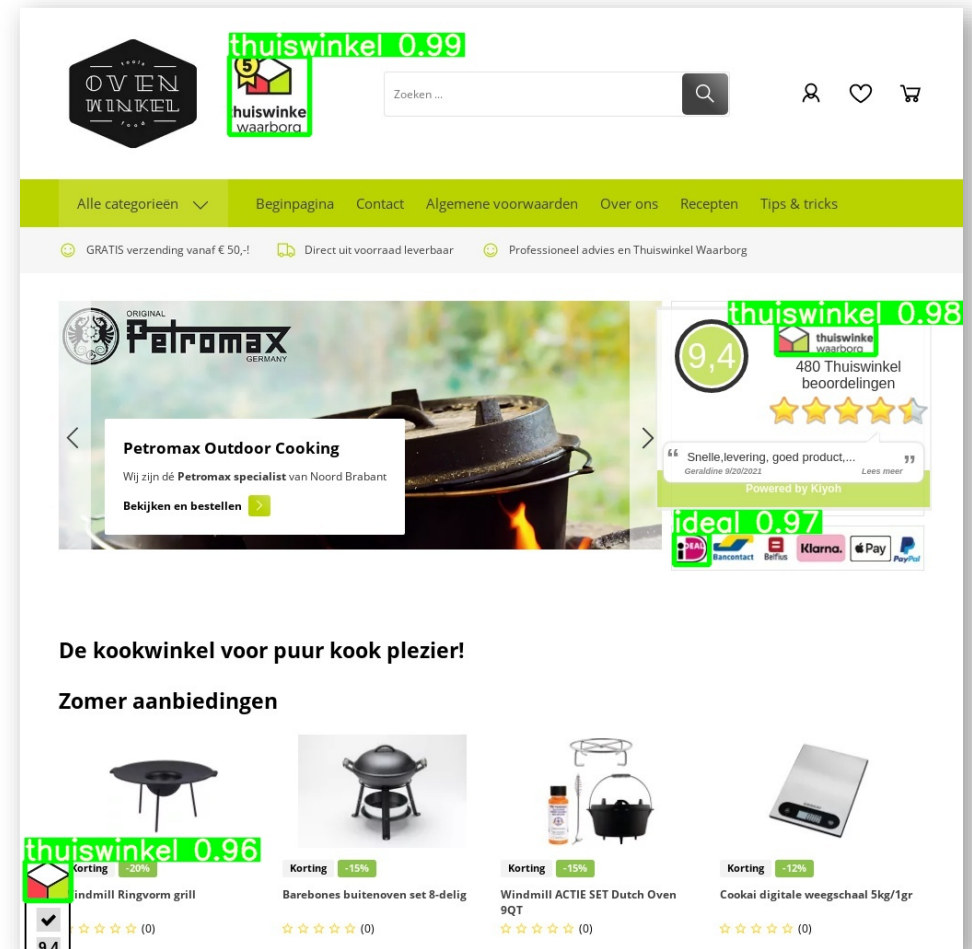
thuiswinkel 0.99

OVEN WINKEL

huiswinke waarborg

Zoeken ...

Alle categorieën Beginpagina Contact Algemene voorwaarden Over ons Recepten Tips & tricks

GRATIS verzending vanaf € 50,-! Direct uit voorraad leverbaar Professioneel advies en Thuiswinkel Waarborg

ORIGINAL Petromax GERMANY

Petromax Outdoor Cooking

Wij zijn dé **Petromax specialist** van Noord Brabant

Bekijken en bestellen

thuiswinkel 0.98

9,4

thuiswinke waarborg

480 Thuiswinkel beoordelingen

Snelle,levering, goed product,...

Geraldine 9/20/2021 Lees meer

Powered by Kiyoh

ideal 0.97

iDEAL Bancontact Belfius Klarna. Pay PayPal

De kookwinkel voor puur kook plezier!

Zomer aanbiedingen

thuiswinkel 0.96

Korting -20%

indmill Ringvorm grill

(0)

9,4

Korting -15%

Barebones buitenoven set 8-delig

(0)

Korting -15%

Windmill ACTIE SET Dutch Oven 9QT

(0)

Korting -12%

Cookai digitale weegschaal 5kg/1gr

(0)